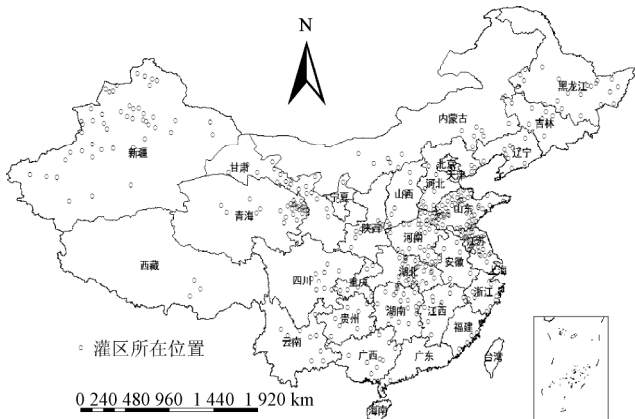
N

黑龙江
吉林
内蒙古
辽宁
新疆
北京
天津
甘肃
河北
山西
宁夏
山东
青海
陕西
河南
江苏
西藏
安徽
湖北
上海
四川
重庆
浙江
贵州
湖南
江西
福建
○ 灌区所在位置
云南
广西
广东
台湾
海南
0 240 480 960 1 440 1 920 km